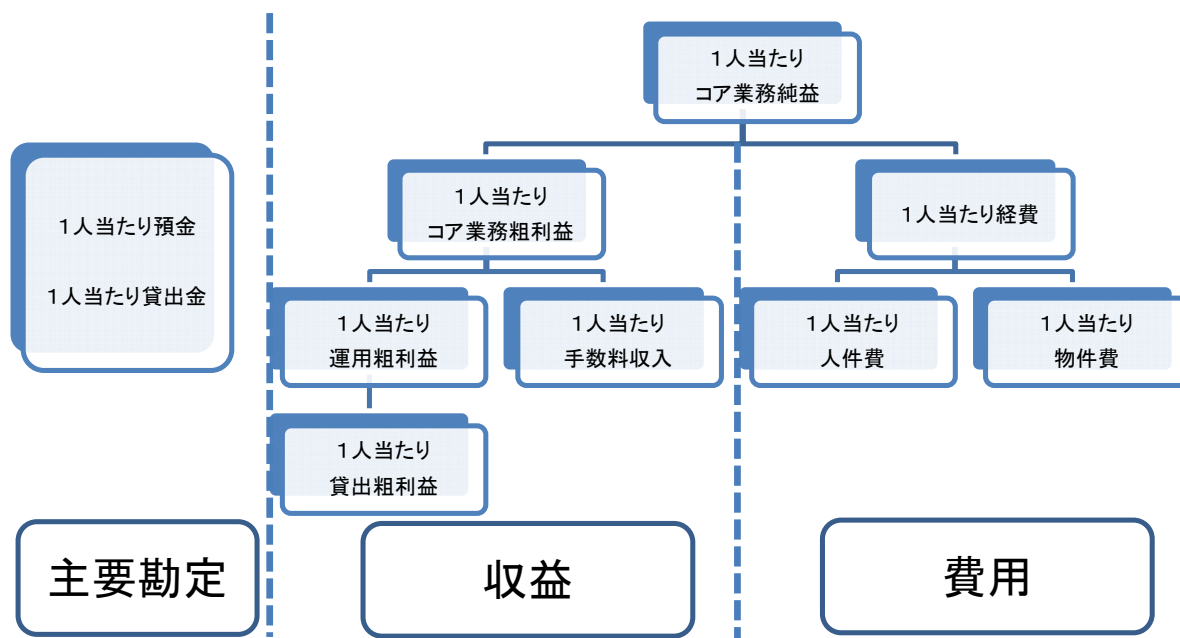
1人当たり
コア業務純益

1人当たり預金

1人当たり貸出金

1人当たり
コア業務粗利益

1人当たり経費

1人当たり
運用粗利益

1人当たり
手数料収入

1人当たり
人件費

1人当たり
物件費

1人当たり
貸出粗利益

主要勘定

収益

費用